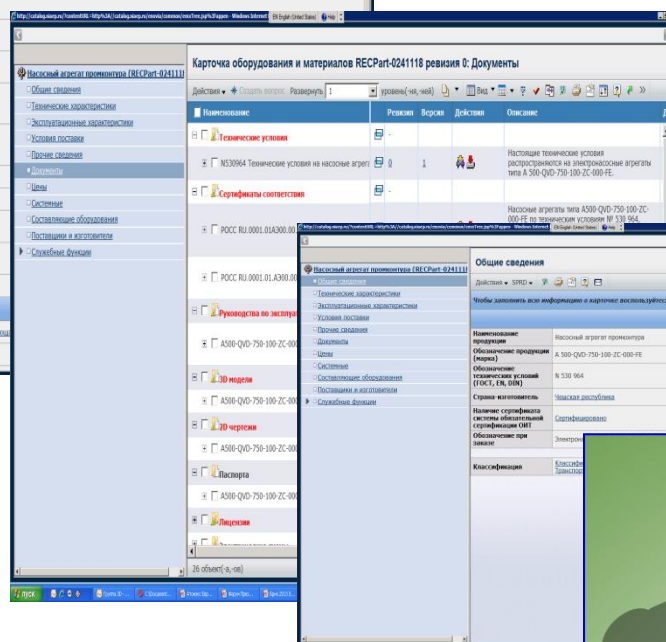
http://catalog.niaep.ru/?contentURL=http%3A//catalog.niaep.ru/cnovia/common/cnovia/tree.jsp%3Fappen - Windows Internet Explorer

Карточка оборудования и материалов RECPart-0241118 ревизия 0: Документы

Насосный агрегат промконтура (RECPart-0241118)
Общие сведения
Технические характеристики
Эксплуатационные характеристики
Условия поставки
Прочие сведения
Документы
Цены
Системные
Составляющие оборудования
Поставщики и изготовители
Служебные функции

Действия ▾ Создать вопрос Развернуть 1 уровень(-ня,-ней)

| Наименование | Ревизия | Версия | Действия | Описание |
|---|---|---|---|---|
| Технические условия | | | | |
| N530964 Технические условия на насосные агрегаты | 0 | 1 | | Настоящие технические условия распространяются на электронасосные агрегаты типа А 500-QVD-750-100-ZC-000-FE. |
| Сертификаты соответствия | | | | |
| РОСС RU.0001.01А300.00 | | | | Насосные агрегаты типа А500-QVD-750-100-ZC-000-FE по техническим условиям № 530 964. |
| РОСС RU.0001.01.А300.00 | | | | |
| Руководства по эксплуат | | | | |
| А500-QVD-750-100-ZC-00 | | | | |
| 3D модели | | | | |
| А500-QVD-750-100-ZC-00 | | | | |
| 2D чертежи | | | | |
| А500-QVD-750-100-ZC-00 | | | | |
| Паспорта | | | | |
| А500-QVD-750-100-ZC-00 | | | | |
| Лицензии | | | | |

26 объект(-а,-ов)

пуск

http://catalog.niaep.ru/?contentURL=http%3A//catalog.niaep.ru/cnovia/common/cnovia/tree.jsp%3Fappen - Windows Internet Explorer

Общие сведения

Насосный агрегат промконтура (RECPart-0241118)
Общие сведения
Технические характеристики
Эксплуатационные характеристики
Условия поставки
Прочие сведения
Документы
Цены
Системные
Составляющие оборудования
Поставщики и изготовители
Служебные функции

Действия ▾ SPRD ▾

Чтобы заполнить всю информацию о карточке воспользуйтес

| | |
|---|---|
| Наименование продукции | Насосный агрегат промконтура |
| Обозначение продукции (марка) | А 500-QVD-750-100-ZC-000-FE |
| Обозначение технических условий (ГОСТ, EN, DIN) | N 530 964 |
| Страна-изготовитель | Чешская республика |
| Наличие сертификата системы обязательной сертификации ОИТ | Сертифицировано |
| Обозначение при заказе | Электрон |
| Классификация | Классифи Транспор |